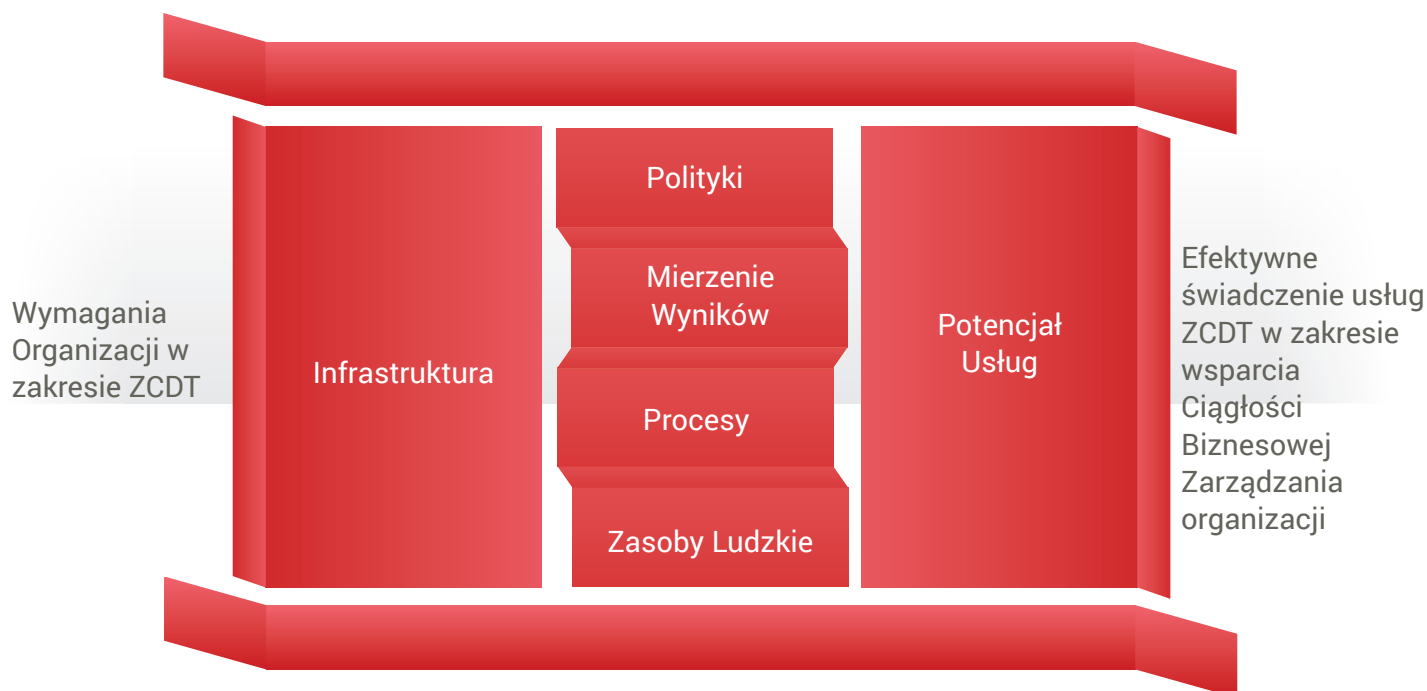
Wymagania Organizacji w zakresie ZCDT

Infrastruktura

Polityki

Mierzenie Wyników

Procesy

Zasoby Ludzkie

Potencjał Usług

Efektywne świadczenie usług ZCDT w zakresie wsparcia Ciągłości Biznesowej Zarządzania organizacji